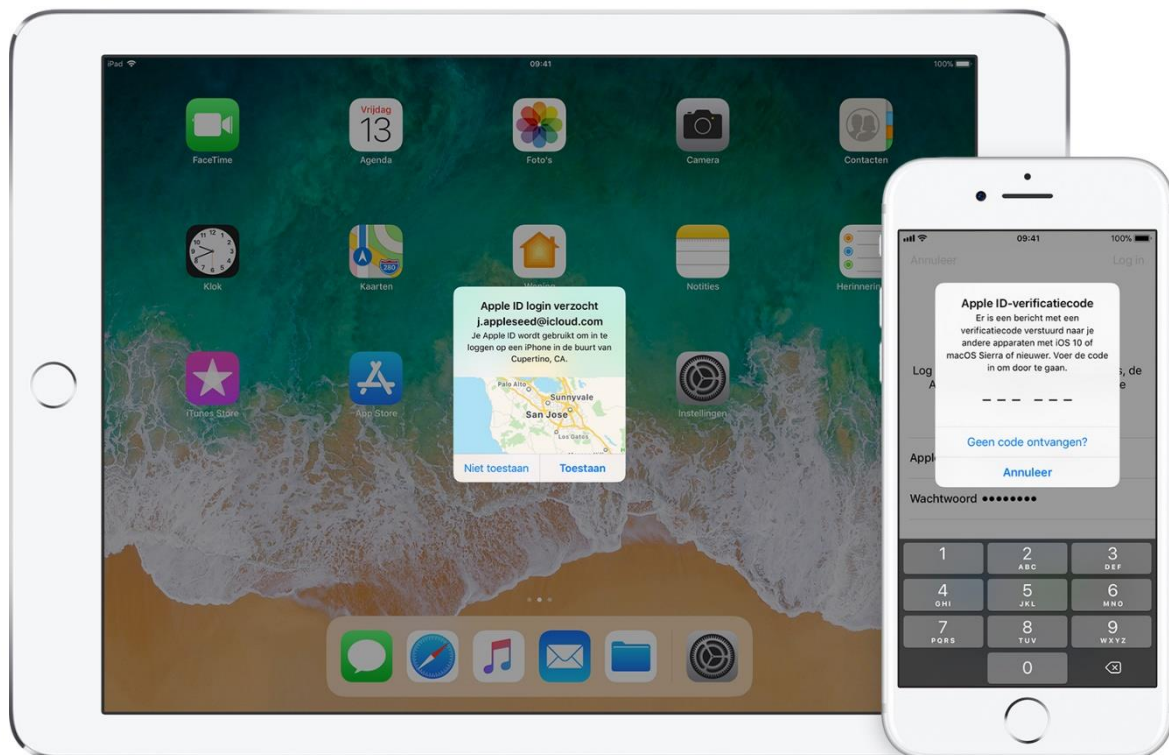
iPad 09:41 100%

Vrijdag 13

FaceTime Agenda Foto's Camera Contacten

Klok Kaarten Woning Notities Herinnering

iTunes Store App Store Instellingen

Apple ID login verzocht
j.appleseed@icloud.com
Je Apple ID wordt gebruikt om in te loggen op een iPhone in de buurt van Cupertino, CA.

Palo Alto Sunnyvale San Jose Los Gatos

Niet toestaan Toestaan

09:41 100%

Annuleer Log in

Apple ID-verificatiecode
Er is een bericht met een verificatiecode verstuurd naar je andere apparaten met iOS 10 of macOS Sierra of nieuwer. Voer de code in om door te gaan.

Log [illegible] s, de A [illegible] e

Geen code ontvangen?

Annuleer

Appl

Wachtwoord ••••••••

1
2 ABC
3 DEF
4 GHI
5 JKL
6 MNO
7 PQRS
8 TUV
9 WXYZ
0